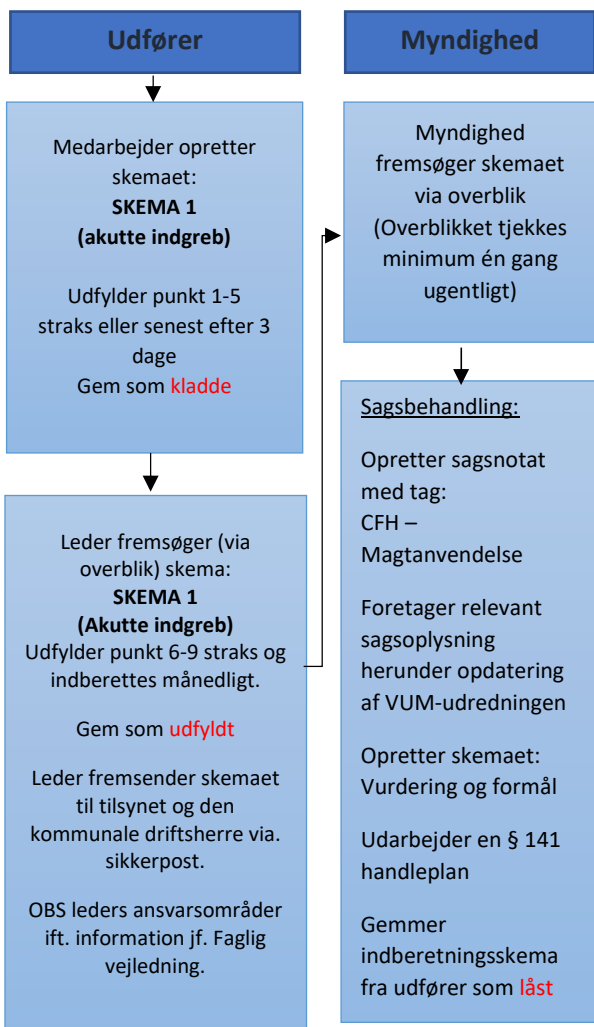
Udfører

Medarbejder opretter skemaet:
SKEMA 1
(akutte indgreb)

Udfylder punkt 1-5 straks eller senest efter 3 dage
Gem som kladde

Leder fremsøger (via overblik) skema:
SKEMA 1
(Akutte indgreb)
Udfylder punkt 6-9 straks og indberettes månedligt.

Gem som udfyldt

Leder fremsender skemaet til tilsynet og den kommunale driftsherre via. sikkerpost.

OBS leders ansvarsområder ift. information jf. Faglig vejledning.

Myndighed

Myndighed fremsøger skemaet via overblik (Overblikket tjekkes minimum én gang ugentligt)

Sagsbehandling:

Opretter sagsnotat med tag:
CFH – Magtanvendelse

Foretager relevant sagsoplysning herunder opdatering af VUM-udredningen

Opretter skemaet: Vurdering og formål

Udarbejder en § 141 handleplan

Gemmer indberetningsskema fra udfører som låst